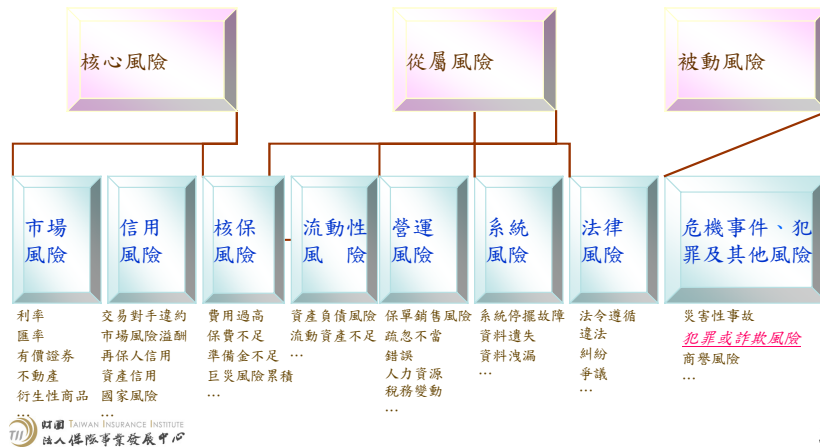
核心風險

從屬風險

被動風險

市場風險

信用風險

核保風險

流動性風險

營運風險

系統風險

法律風險

危機事件、犯罪及其他風險

利率
匯率
有價證券
不動產
衍生性商品
…

交易對手違約
市場風險溢酬
再保人信用
資產信用
國家風險
…

費用過高
保費不足
準備金不足
巨災風險累積
…

資產負債風險
流動資產不足
…

保單銷售風險
疏忽不當
錯誤
人力資源
稅務變動
…

系統停擺故障
資料遺失
資料洩漏
…

法令遵循
違法
糾紛
爭議
…

災害性事故
犯罪或詐欺風險
商譽風險
…

TII 財團法人保險事業發展中心 TAIWAN INSURANCE INSTITUTE